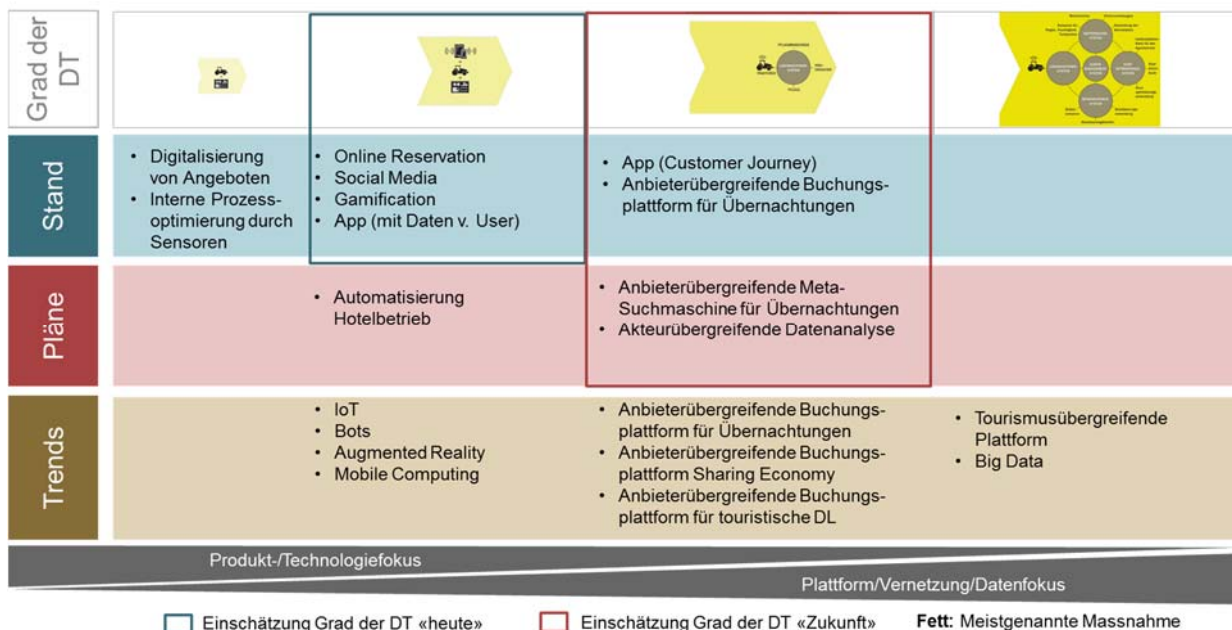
| Grad der DT | | | | |
|---|---|---|---|---|
| Stand | • Digitalisierung von Angeboten<br>• Interne Prozessoptimierung durch Sensoren | • Online Reservation<br>• Social Media<br>• Gamification<br>• App (mit Daten v. User) | • App (Customer Journey)<br>• Anbieterübergreifende Buchungsplattform für Übernachtungen | |
| Pläne | | • Automatisierung Hotelbetrieb | • Anbieterübergreifende Meta-Suchmaschine für Übernachtungen<br>• Akteurübergreifende Datenanalyse | |
| Trends | | • IoT<br>• Bots<br>• Augmented Reality<br>• Mobile Computing | • Anbieterübergreifende Buchungsplattform für Übernachtungen<br>• Anbieterübergreifende Buchungsplattform Sharing Economy<br>• Anbieterübergreifende Buchungsplattform für touristische DL | • Tourismusübergreifende Plattform<br>• Big Data |

Produkt-/Technologiefokus

Plattform/Vernetzung/Datenfokus

Einschätzung Grad der DT «heute» Einschätzung Grad der DT «Zukunft» **Fett:** Meistgenannte Massnahme